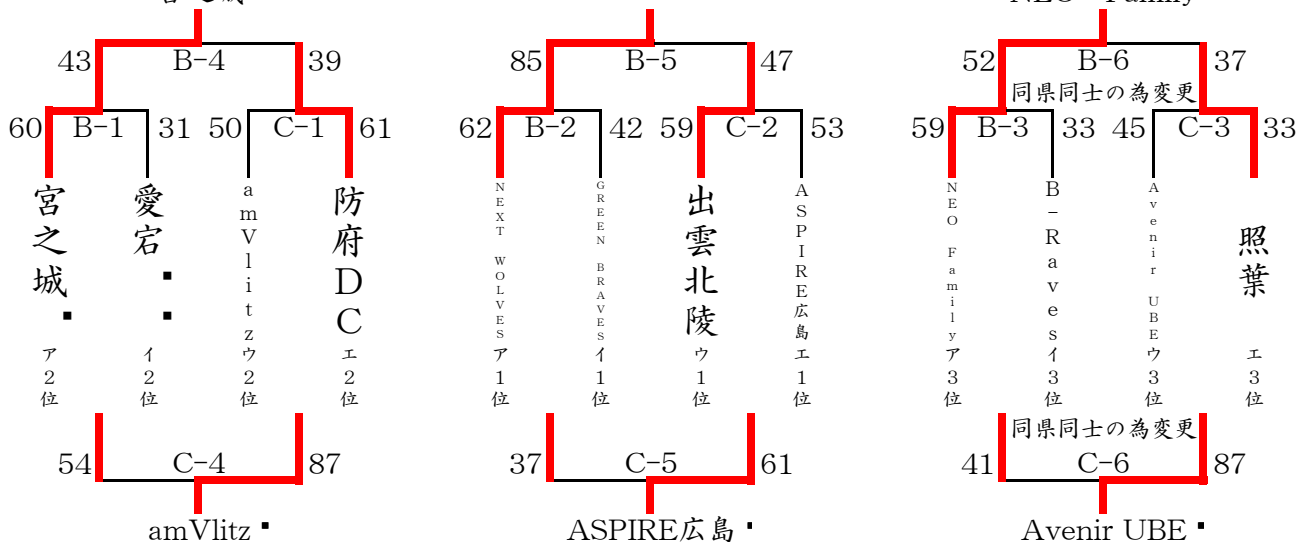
43 B-4 39
60 B-1 31 50 C-1 61
宮之城・ ア2位
愛宕・・ イ2位
amVlitzウ2位
防府DC エ2位
54 C-4 87
amVlitz・

85 B-5 47
62 B-2 42 59 C-2 53
NEXT WOLVESア1位
GREEN BRAVESイ1位
出雲北陵 ウ1位
ASPIRE広島エ1位
37 C-5 61
ASPIRE広島・

52 B-6 37
同県同士の為変更
59 B-3 33 45 C-3 33
NEO Familyア3位
B-Ravesイ3位
Avenir UBEウ3位
照葉 エ3位
同県同士の為変更
41 C-6 87
Avenir UBE・